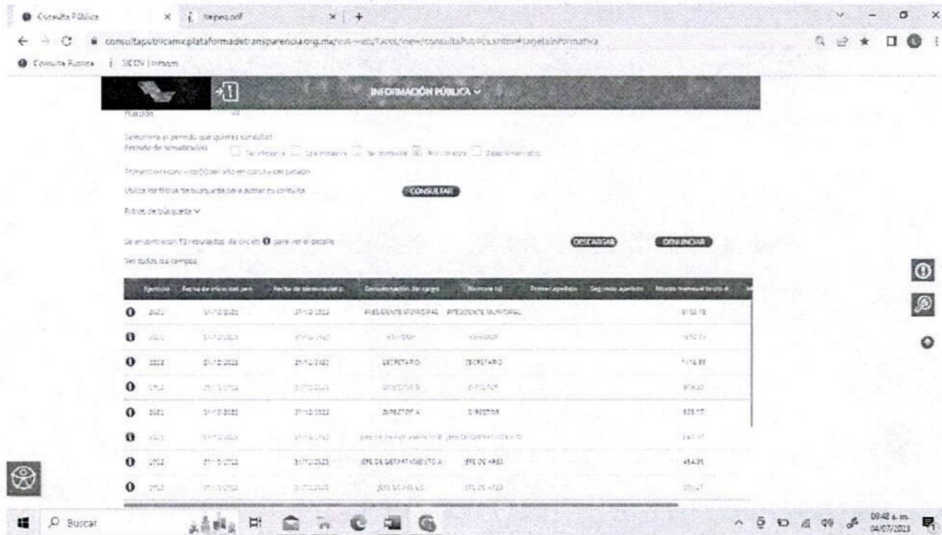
Consulta Pública × tepeo.pdf × +

consultapublicamx.plataformadetransparencia.org.mx/vut-web/faces/view/consultaPublica.xhtml#tarjetaInformativa

Consulta Publica | SIEDN | Infoem

INFORMACIÓN PÚBLICA

Fracción

Selecciona el periodo que quieres consultar
Periodo de actualización: 1er trimestre 2do trimestre 3er trimestre 4to trimestre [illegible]

Trimestre concluido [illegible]

Utiliza los filtros de búsqueda para acotar tu consulta CONSULTAR

Filtros de búsqueda

Se encontraron 13 resultados, da clic en para ver el detalle. DESCARGAR DENUNCIAR

Ver todos los campos

| Ejercicio | Fecha de inicio del periodo | Fecha de término del periodo | Denominación del cargo | Nombre (s) | Primer apellido | Segundo apellido | Monto mensual bruto |
|---|---|---|---|---|---|---|---|
| 2022 | 01/10/2022 | 31/12/2022 | PRESIDENTE MUNICIPAL | PRESIDENTE MUNICIPAL | | | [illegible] |
| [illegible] | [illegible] | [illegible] | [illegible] | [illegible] | | | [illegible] |
| 2022 | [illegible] | 31/12/2022 | SECRETARIO | SECRETARIO | | | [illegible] |
| 2022 | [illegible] | 31/12/2022 | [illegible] | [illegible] | | | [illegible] |
| 2022 | 01/10/2022 | 31/12/2022 | DIRECTOR A | DIRECTOR | | | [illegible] |
| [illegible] | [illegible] | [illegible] | JEFE DE DEPARTAMENTO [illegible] | JEFE DE DEPARTAMENTO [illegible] | | | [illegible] |
| 2022 | 01/10/2022 | 31/12/2022 | JEFE DE DEPARTAMENTO A | JEFE DE AREA | | | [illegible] |
| 2022 | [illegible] | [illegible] | JEFE DE AREA | JEFE DE AREA | | | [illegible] |

Buscar

09:48 a.m.
04/07/2023